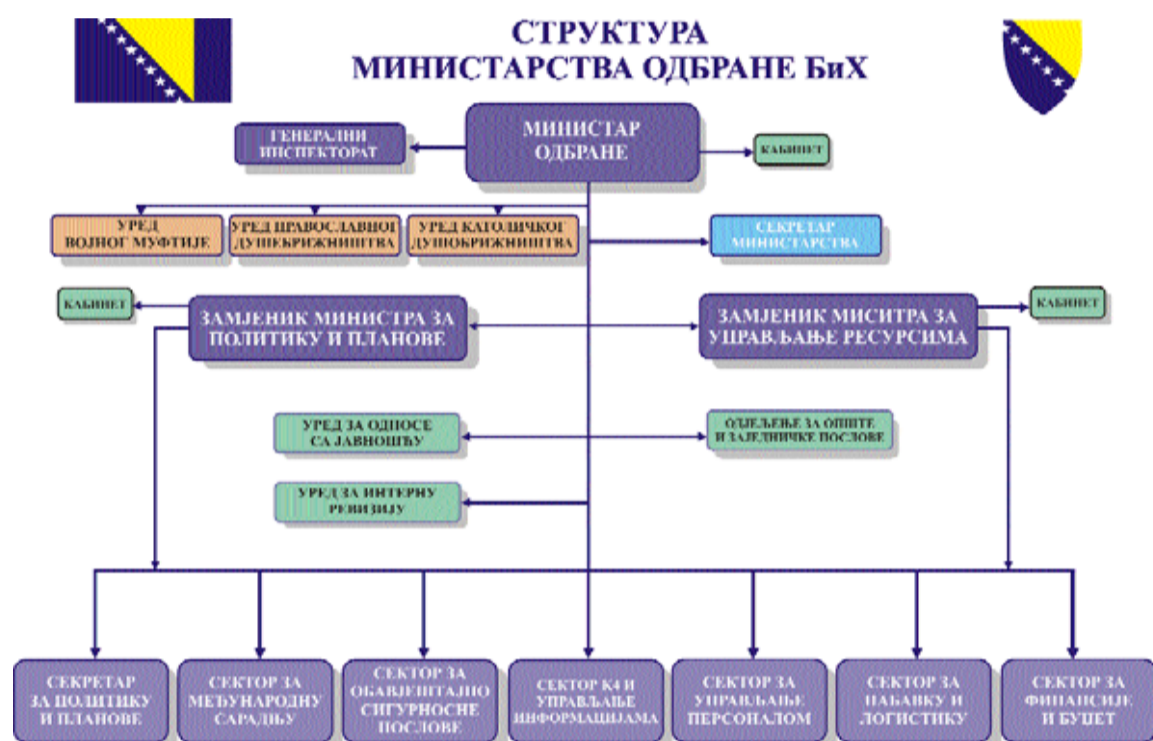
СТРУКТУРА
МИНИСТАРСТВА ОДБРАНЕ БиХ

МИНИСТАР ОДБРАНЕ

ГЕНЕРАЛНИ ИНСПЕКТОРАТ

КАБИНЕТ

УРЕД ВОЈНОГ МУФТИЈЕ

УРЕД ПРАВОСЛАВНОГ ДУШЕБРИЖНИШТВА

УРЕД КАТОЛИЧКОГ ДУШОБРИЖНИШТВА

СЕКРЕТАР МИНИСТАРСТВА

КАБИНЕТ

ЗАМЈЕНИК МИНИСТРА ЗА ПОЛИТИКУ И ПЛАНОВЕ

ЗАМЈЕНИК МИСИТРА ЗА УПРАВЉАЊЕ РЕСУРСИМА

КАБИНЕТ

УРЕД ЗА ОДНОСЕ СА ЈАВНОШЋУ

ОДЈЕЉЕЊЕ ЗА ОПШТЕ И ЗАЈЕДНИЧКЕ ПОСЛОВЕ

УРЕД ЗА ИНТЕРНУ РЕВИЗИЈУ

СЕКРЕТАР ЗА ПОЛИТИКУ И ПЛАНОВЕ

СЕКТОР ЗА МЕЂУНАРОДНУ САРАДЊУ

СЕКТОР ЗА ОБАВЈЕШТАЈНО СИГУРНОСНЕ ПОСЛОВЕ

СЕКТОР К4 И УПРАВЉАЊЕ ИНФОРМАЦИЈАМА

СЕКТОР ЗА УПРАВЉАЊЕ ПЕРСОНАЛОМ

СЕКТОР ЗА НАБАВКУ И ЛОГИСТИКУ

СЕКТОР ЗА ФИНАНСИЈЕ И БУЏЕТ